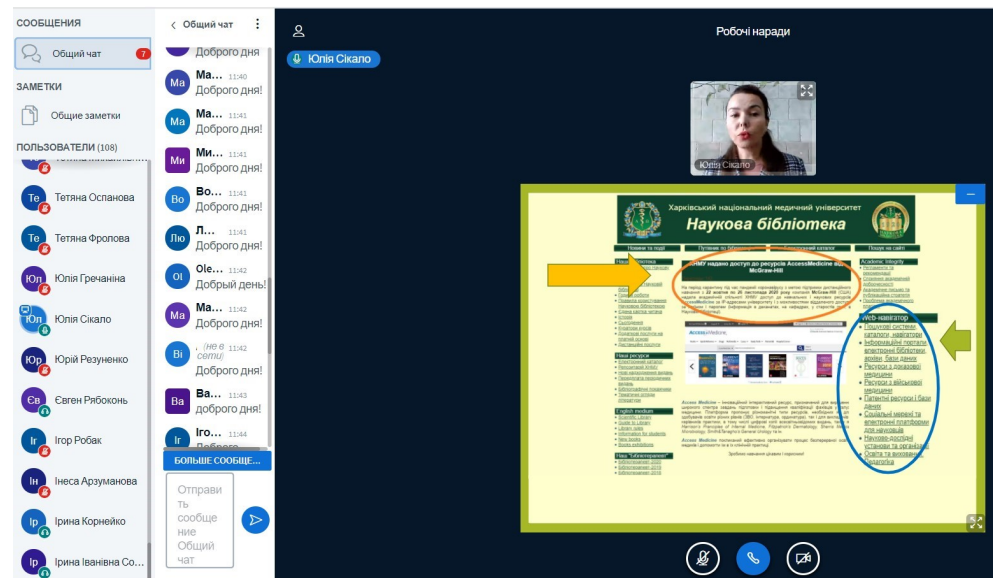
СООБЩЕНИЯ
Общий чат 7
ЗАМЕТКИ
Общие заметки
ПОЛЬЗОВАТЕЛИ (108)
Те Тетяна Осланова
Те Тетяна Фролова
Юл Юлія Гречаніна
Юл Юлія Сікало
Юр Юрій Резуненко
Єв Євген Рябоконь
Іг Ігор Робак
Ін Інеса Арзуманова
Ір Ірина Корнейко
Ір Ірина Іванівна Со...

< Общий чат
Доброго дня
Ма Ма... 11:40 Доброго дня!
Ма Ма... 11:41 Доброго дня!
Ми Ми... 11:41 Доброго дня!
Во Во... 11:41 Доброго дня!
Лю Л... 11:41 Доброго дня!
Ol Ole... 11:42 Добрый день!
Ма Ма... 11:42 Доброго дня!
Bi (не в сети) 11:42 Доброго дня!
Ва Ва... 11:43 Доброго дня!
Іг Іго... 11:44 Доброго дня!
БОЛЬШЕ СООБЩЕ...
Отправить сообщение Общий чат

Робочі наради
Юлія Сікало
Юлія Сікало

Харківський національний медичний університет
Наукова бібліотека
Новини та події
Путівник по бібліотеці
Електронний каталог
Пошук на сайті
ХНМУ надано доступ до ресурсів AccessMedicine від McGraw-Hill
Academic Integrity
Наші ресурси
English medium
Наш "Бібліотерапевт"
Web-навігатор
Пошукові системи, каталоги, навігатори
Інформаційні портали, електронні бібліотеки, архіви, бази даних
Ресурси з доказової медицини
Ресурси з військової медицини
Патентні ресурси і бази даних
Соціальні мережі та електронні платформи для науковців
Науково-дослідні установи та організації
Освіта та виховання. Педагогіка
Access Medicine
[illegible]